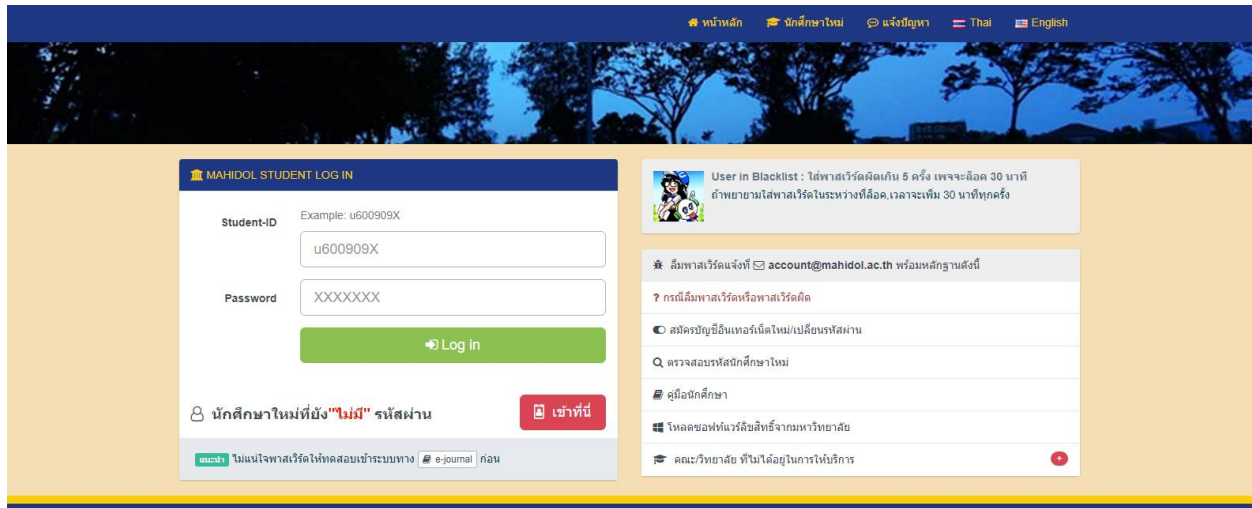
หน้าหลัก นักศึกษาใหม่ แจ้งปัญหา Thai English

MAHIDOL STUDENT LOG IN

Student-ID Example: u600909X

u600909X

Password XXXXXXX

Log in

นักศึกษาใหม่ที่ยัง"ไม่มี" รหัสผ่าน

เข้าที่นี่

แนะนำ ไม่แน่ใจพาสเวิร์ดให้ทดสอบเข้าระบบทาง e-journal ก่อน

User in Blacklist : ใส่พาสเวิร์ดผิดเกิน 5 ครั้ง เพจจะล็อค 30 นาที ถ้าพยายามใส่พาสเวิร์ดในระหว่างที่ล็อค,เวลาจะเพิ่ม 30 นาทีทุกครั้ง

ลืมพาสเวิร์ดแจ้งที่ account@mahidol.ac.th พร้อมหลักฐานดังนี้

? กรณีลืมพาสเวิร์ดหรือพาสเวิร์ดผิด

สมัครบัญชีอินเทอร์เน็ตใหม่/เปลี่ยนรหัสผ่าน

ตรวจสอบรหัสนักศึกษาใหม่

คู่มือนักศึกษา

โหลดซอฟท์แวร์ลิขสิทธิ์จากมหาวิทยาลัย

คณะ/วิทยาลัย ที่ไม่ได้อยู่ในการให้บริการ